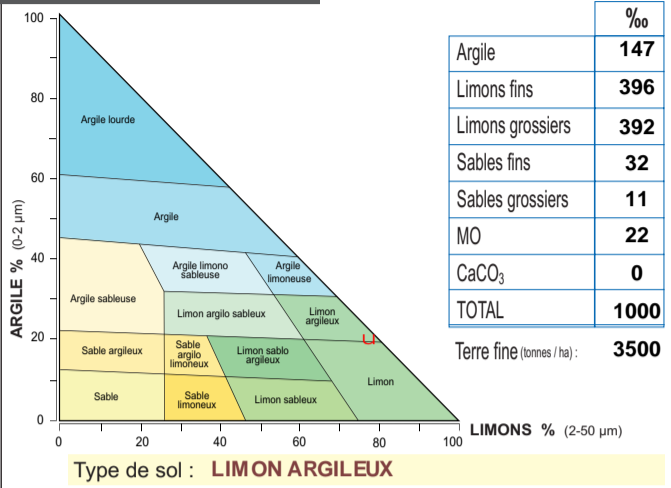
100
80
60
40
20
0
ARGILE % (0-2 µm)

Argile lourde
Argile
Argile limono sableuse
Argile limoneuse
Argile sableuse
Limon argilo sableux
Limon argileux
Sable argileux
Sable argilo limoneux
Limon sablo argileux
Limon
Sable
Sable limoneux
Limon sableux

0 20 40 60 80 100
LIMONS % (2-50 µm)

| | ‰ |
|---|---|
| Argile | 147 |
| Limons fins | 396 |
| Limons grossiers | 392 |
| Sables fins | 32 |
| Sables grossiers | 11 |
| MO | 22 |
| $CaCO_3$ | 0 |
| TOTAL | 1000 |

Terre fine (tonnes / ha) : 3500

Type de sol : LIMON ARGILEUX